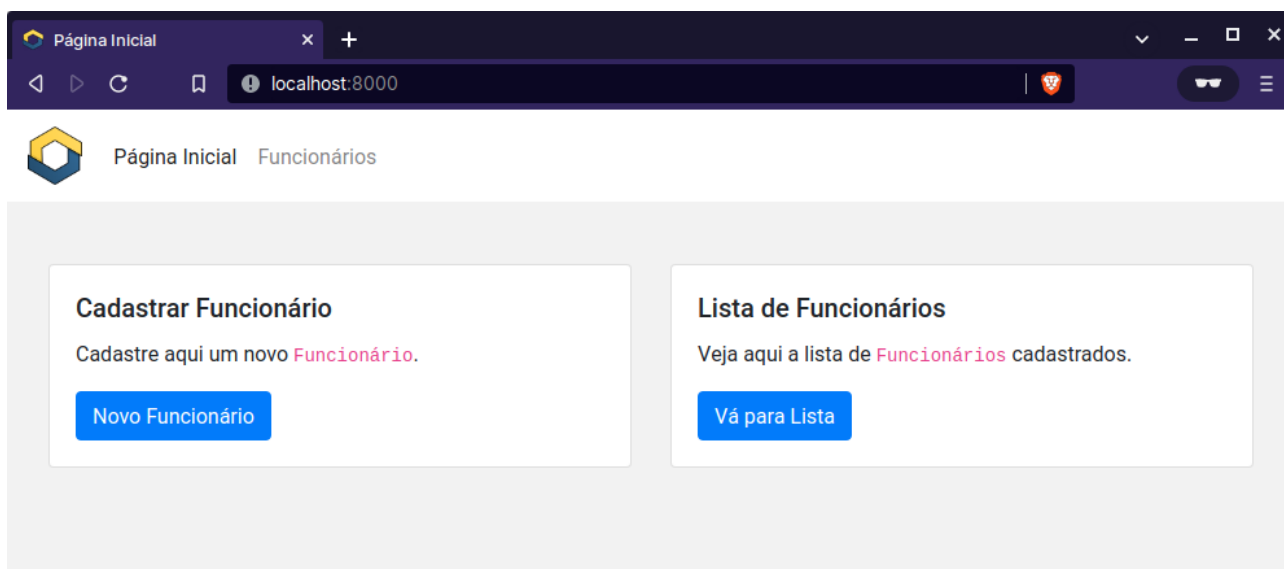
Página Inicial ×
+

localhost:8000

Página Inicial Funcionários

Cadastrar Funcionário

Cadastre aqui um novo Funcionário.

Novo Funcionário

Lista de Funcionários

Veja aqui a lista de Funcionários cadastrados.

Vá para Lista